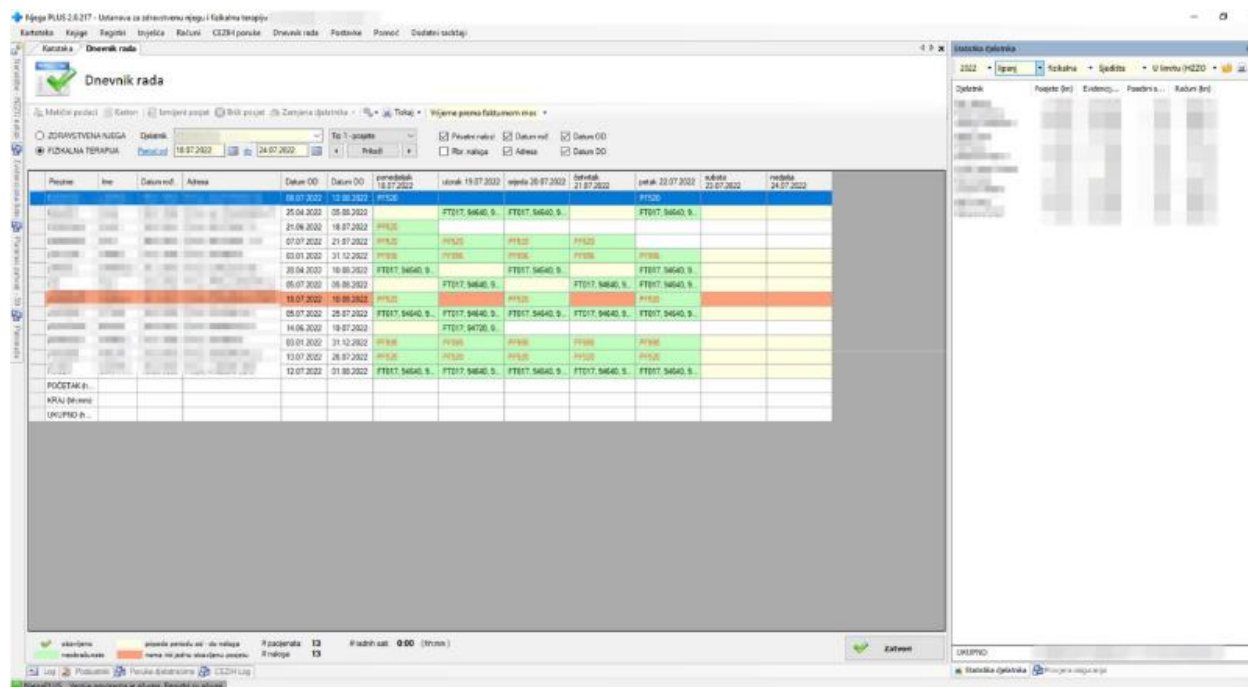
Njega PLUS 2.6.217 - Ustanova za zdravstvenu njegu i fizikalnu terapiju

Kartoteka Njega Registri Izvješća Računi CEZIH poruke Dnevnik rada Postavke Pomoć Dodatni sadržaji

Kartoteka Dnevnik rada

Statistika djelatnika

2022 lipanj fizikalna Sjedišta U limitu (HZZO

Djelatnik Posjete (br) Evidencij... Pomoćni s... Računi (br)

Dnevnik rada

Matični podaci Karton Izmijeni posjet Briši posjet Zamjena djelatnika Tiskaj Vrijeme prema faktumom msc

ZDRAVSTVENA NJEGA Djelatnik To 1 -posjete

FIZIKALNA TERAPIJA Period od 18.07.2022 do 24.07.2022 Prikaži

Privatne naloci Datum rođ. Datum OD
Rbr. naloga Adresa Datum DO

| Prezime | Ime | Datum rođ. | Adresa | Datum OD | Datum DO | ponedjeljak 18.07.2022 | utorak 19.07.2022 | srijeda 20.07.2022 | četvrtak 21.07.2022 | petak 22.07.2022 | subota 23.07.2022 | nedjelja 24.07.2022 |
|---|---|---|---|---|---|---|---|---|---|---|---|---|
| | | | | 08.07.2022 | 12.08.2022 | FF520 | | | | FF520 | | |
| | | | | 25.04.2022 | 05.08.2022 | | FT017; 94640; 9... | FT017; 94640; 9... | | FT017; 94640; 9... | | |
| | | | | 21.06.2022 | 18.07.2022 | FF520 | | | | | | |
| | | | | 07.07.2022 | 21.07.2022 | FF520 | FF520 | FF520 | FF520 | | | |
| | | | | 03.01.2022 | 31.12.2022 | FF936 | FF936 | FF936 | FF936 | FF936 | | |
| | | | | 20.04.2022 | 18.08.2022 | FT017; 94640; 9... | | FT017; 94640; 9... | | FT017; 94640; 9... | | |
| | | | | 05.07.2022 | 05.08.2022 | | FT017; 94640; 9... | | FT017; 94640; 9... | FT017; 94640; 9... | | |
| | | | | 15.07.2022 | 18.08.2022 | FF520 | | FF520 | | FF520 | | |
| | | | | 05.07.2022 | 28.07.2022 | FT017; 94640; 9... | FT017; 94640; 9... | FT017; 94640; 9... | FT017; 94640; 9... | FT017; 94640; 9... | | |
| | | | | 14.06.2022 | 19.07.2022 | | FT017; 94720; 9... | | | | | |
| | | | | 03.01.2022 | 31.12.2022 | FF936 | FF936 | FF936 | FF936 | FF936 | | |
| | | | | 13.07.2022 | 26.07.2022 | FF520 | FF520 | FF520 | FF520 | FF520 | | |
| | | | | 12.07.2022 | 01.08.2022 | FT017; 94640; 9... | FT017; 94640; 9... | FT017; 94640; 9... | FT017; 94640; 9... | FT017; 94640; 9... | | |
| POČETAK (h... | | | | | | | | | | | | |
| KRAJ (hh:mm) | | | | | | | | | | | | |
| UKUPNO (h... | | | | | | | | | | | | |

ukaričeno | izvan perioda od - do naloga | # pacijenata 13 | # radnih sati 0:00 (hh:mm)
nefakturirano | nema ni jedno ukaričenu posjetu | # naloga 13

Zatvori

UKUPNO

Log Podsjetnici Poruke djelatnicima CEZIH Log

Statistika djelatnika Procjena osiguranja